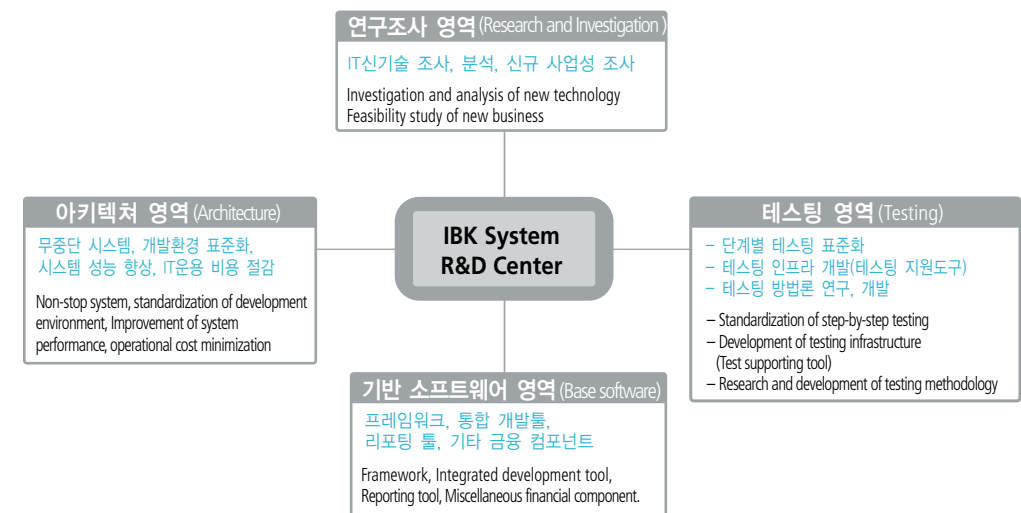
연구조사 영역 (Research and Investigation )

IT신기술 조사, 분석, 신규 사업성 조사

Investigation and analysis of new technology
Feasibility study of new business

아키텍쳐 영역 (Architecture)

무중단 시스템, 개발환경 표준화, 시스템 성능 향상, IT운용 비용 절감

Non-stop system, standardization of development environment, Improvement of system performance, operational cost minimization

IBK System
R&D Center

테스팅 영역 (Testing)

– 단계별 테스팅 표준화
– 테스팅 인프라 개발(테스팅 지원도구)
– 테스팅 방법론 연구, 개발

– Standardization of step-by-step testing
– Development of testing infrastructure (Test supporting tool)
– Research and development of testing methodology

기반 소프트웨어 영역 (Base software)

프레임워크, 통합 개발툴, 리포팅 툴, 기타 금융 컴포넌트

Framework, Integrated development tool, Reporting tool, Miscellaneous financial component.